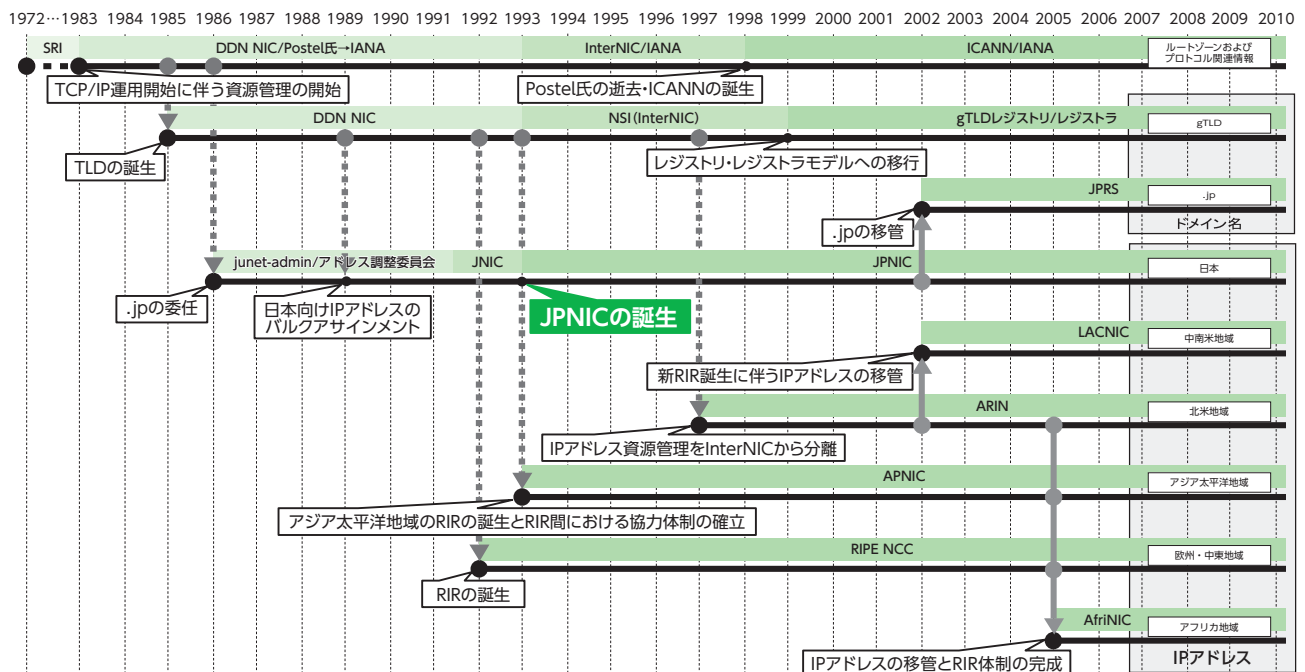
1972…1983 1984 1985 1986 1987 1988 1989 1990 1991 1992 1993 1994 1995 1996 1997 1998 1999 2000 2001 2002 2003 2004 2005 2006 2007 2008 2009 2010

SRI | DDN NIC/Postel氏→IANA | InterNIC/IANA | ICANN/IANA | ルートゾーンおよびプロトコル関連情報

TCP/IP運用開始に伴う資源管理の開始

Postel氏の逝去・ICANNの誕生

DDN NIC | NSI (InterNIC) | gTLDレジストリ/レジストラ | gTLD

TLDの誕生

レジストリ・レジストラモデルへの移行

JPRS | .jp

.jpの移管

ドメイン名

junet-admin/アドレス調整委員会 | JNIC | JPNIC | 日本

.jpの委任

日本向けIPアドレスのバルクアサインメント

JPNICの誕生

LACNIC | 中南米地域

新RIR誕生に伴うIPアドレスの移管

ARIN | 北米地域

IPアドレス資源管理をInterNICから分離

APNIC | アジア太平洋地域

アジア太平洋地域のRIRの誕生とRIR間における協力体制の確立

RIPE NCC | 欧州・中東地域

RIRの誕生

AfriNIC | アフリカ地域

IPアドレスの移管とRIR体制の完成

IPアドレス